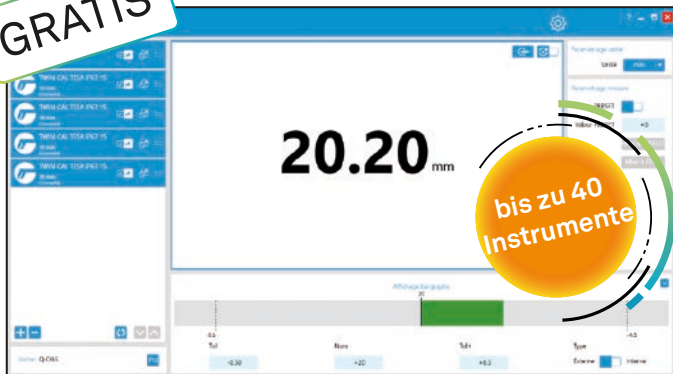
GRATIS

TWIN-CAL TESA IP67 15
Unité mm
Paramétrage mesure
TWIN-CAL TESA IP67 15
TWIN-CAL TESA IP67 15
TWIN-CAL TESA IP67 15
RESET
+0

20.20 mm

bis zu 40 Instrumente

Affichage bargraphe
Tol-
Nom
Tol+
Type
-0.50
+20
+0.5
Externe
Interne
Q-DAS